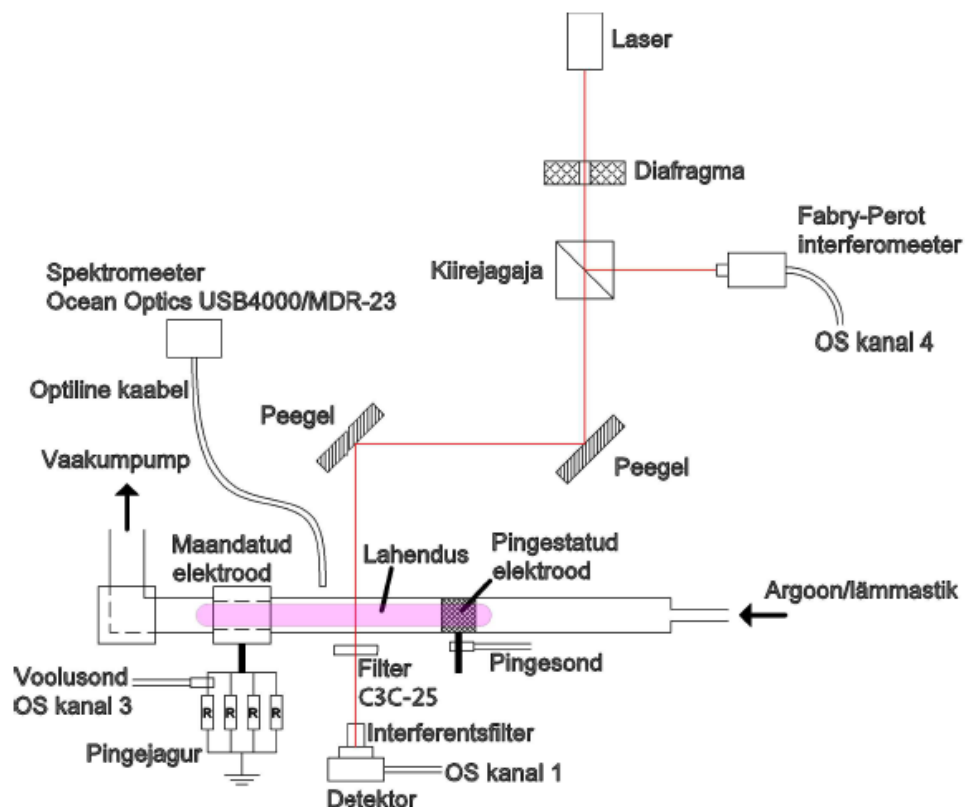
Laser

Diafragma

Fabry-Perot
interferomeeter

Kiirejagaja

OS kanal 4

Spektromeeter
Ocean Optics USB4000/MDR-23

Optiline kaabel

Peegel

Peegel

Vaakumpump

Maandatud
elektrood

Lahendus

Pingestatud
elektrood

Argoon/lämmastik

Filter
C3C-25

Pingesond

Voolusond
OS kanal 3

R R R R

Pingejagur

Interferentsfilter

OS kanal 1

Detektor